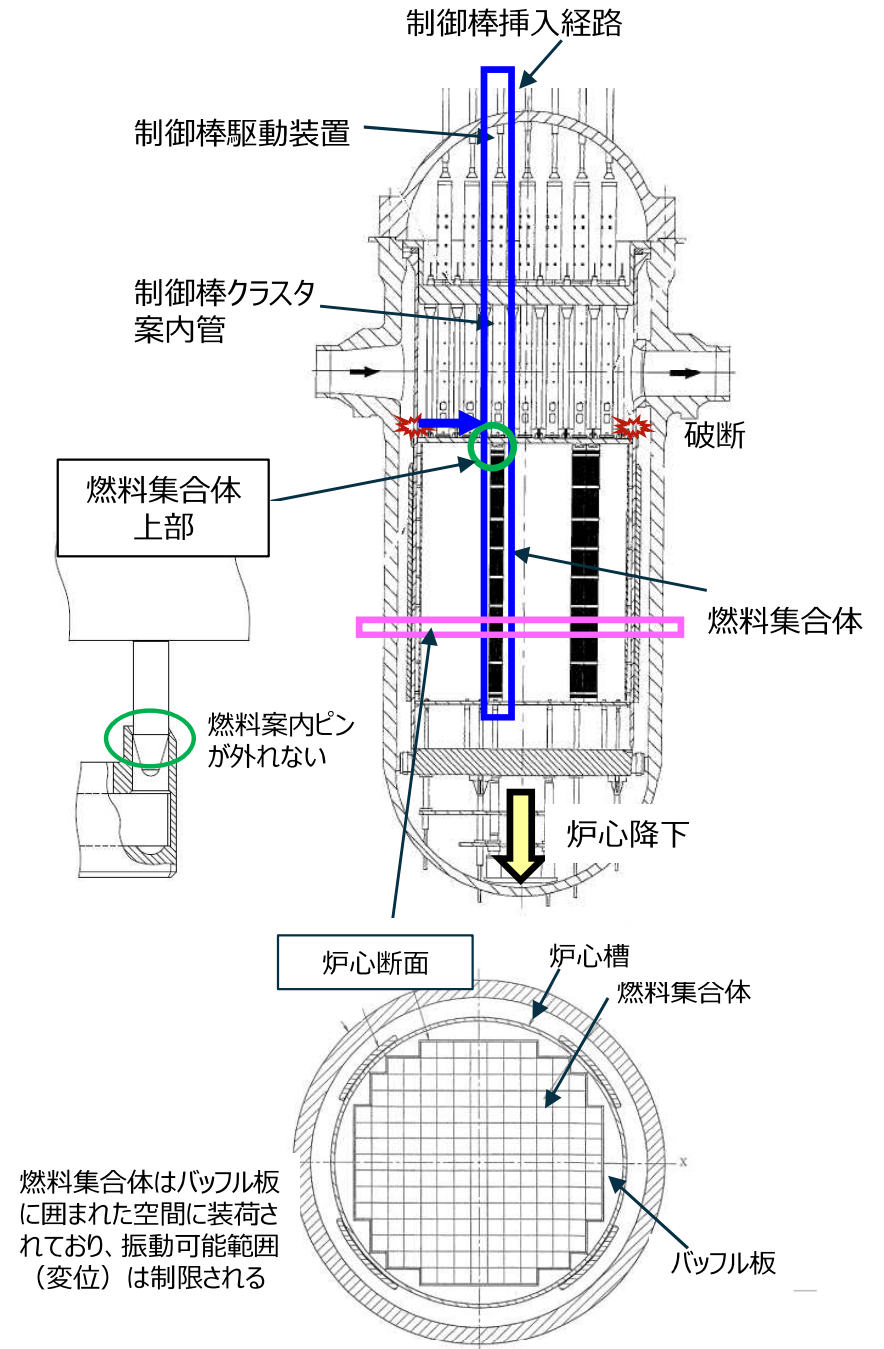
制御棒挿入経路

制御棒駆動装置

制御棒クラスタ
案内管

破断

燃料集合体
上部

燃料集合体

燃料案内ピン
が外れない

炉心降下

炉心断面

炉心槽

燃料集合体

燃料集合体はバッフル板に囲まれた空間に装荷されており、振動可能範囲（変位）は制限される

バッフル板